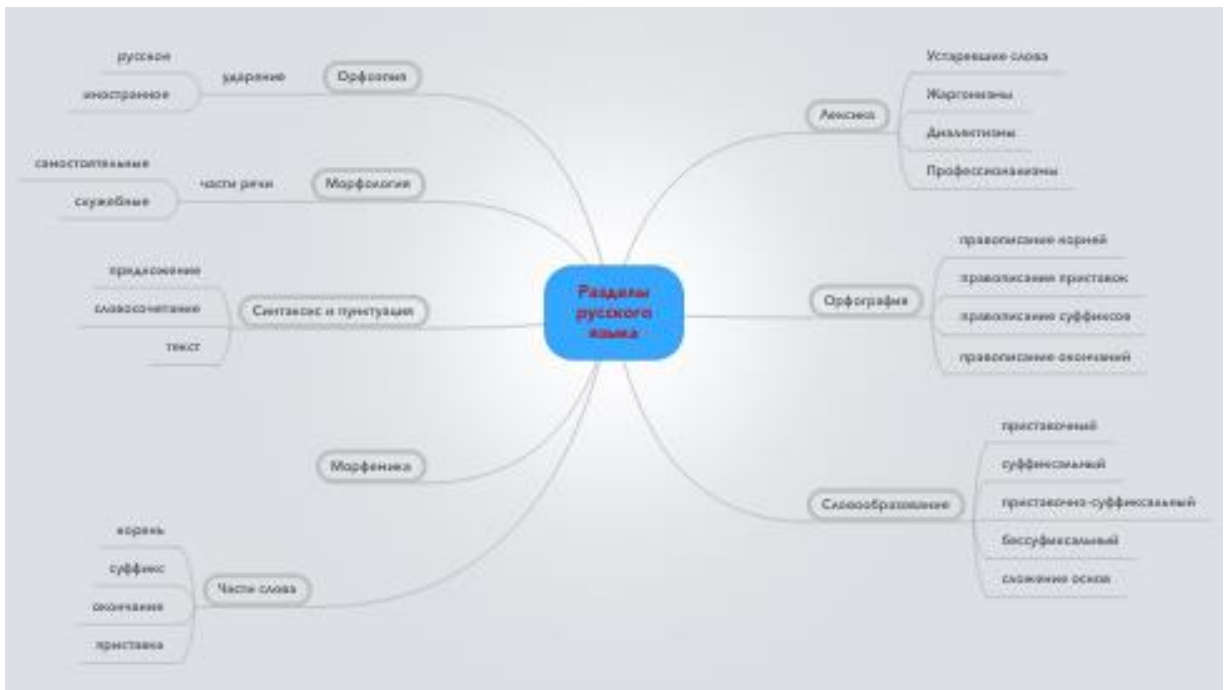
Разделы русского языка

Орфоэпия
ударение
русское
иностранное

Морфология
части речи
самостоятельные
служебные

Синтаксис и пунктуация
предложение
словосочетание
текст

Морфемика

Части слова
корень
суффикс
окончание
приставка

Лексика
Устаревшие слова
Жаргонизмы
Диалектизмы
Профессионализмы

Орфография
правописание корней
правописание приставок
правописание суффиксов
правописание окончаний

Словообразование
приставочный
суффиксальный
приставочно-суффиксальный
бессуфиксальный
сложение основ